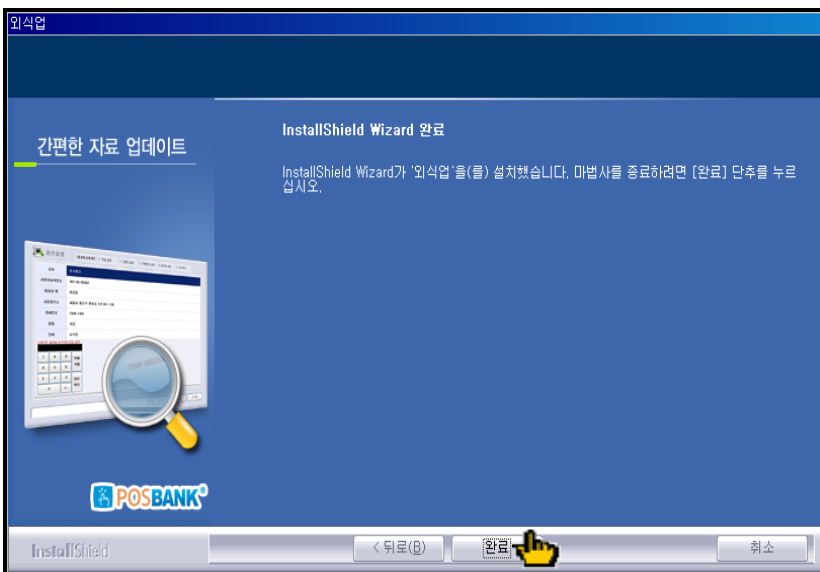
외식업

간편한 자료 업데이트

POSBANK

InstallShield Wizard 완료

InstallShield Wizard가 '외식업'을(를) 설치했습니다. 마법사를 종료하려면 [완료] 단추를 누르십시오.

InstallShield

< 뒤로(B)

완료

취소